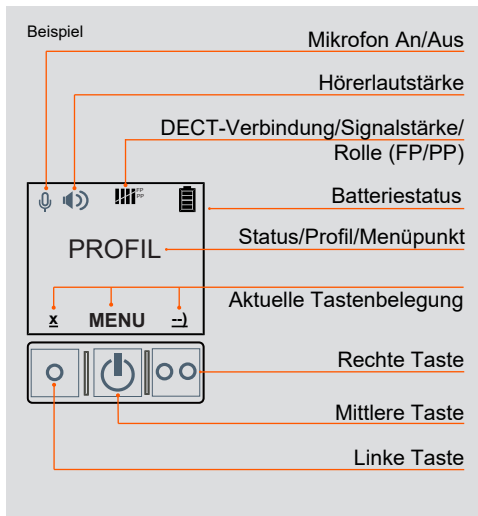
Beispiel

Mikrofon An/Aus

Hörerlautstärke

DECT-Verbindung/Signalstärke/ Rolle (FP/PP)

FP
PP

Batteriestatus

PROFIL

Status/Profil/Menüpunkt

x MENU --)

Aktuelle Tastenbelegung

Rechte Taste

Mittlere Taste

Linke Taste